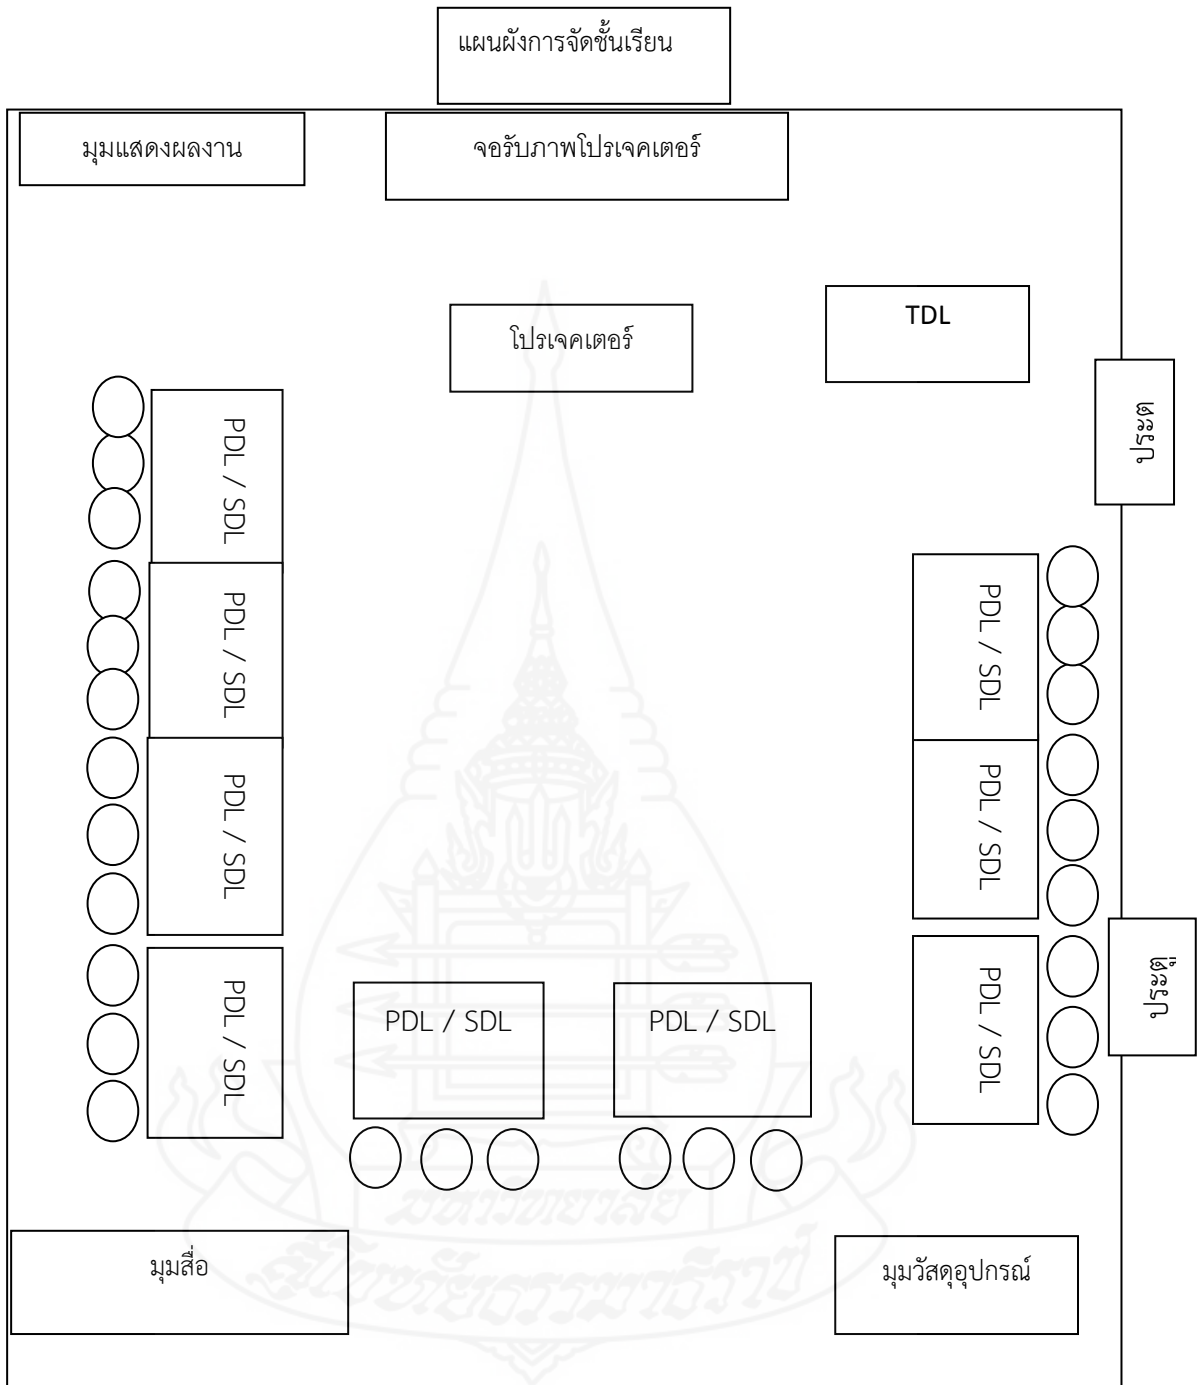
แผนผังการจัดชั้นเรียน

มุมแสดงผลงาน

จอรับภาพโปรเจคเตอร์

TDL

โปรเจคเตอร์

ประตู

PDL / SDL

PDL / SDL

PDL / SDL

PDL / SDL

PDL / SDL

PDL / SDL

PDL / SDL

PDL / SDL

PDL / SDL

ประตู

มุมสื่อ

มุมวัสดุอุปกรณ์